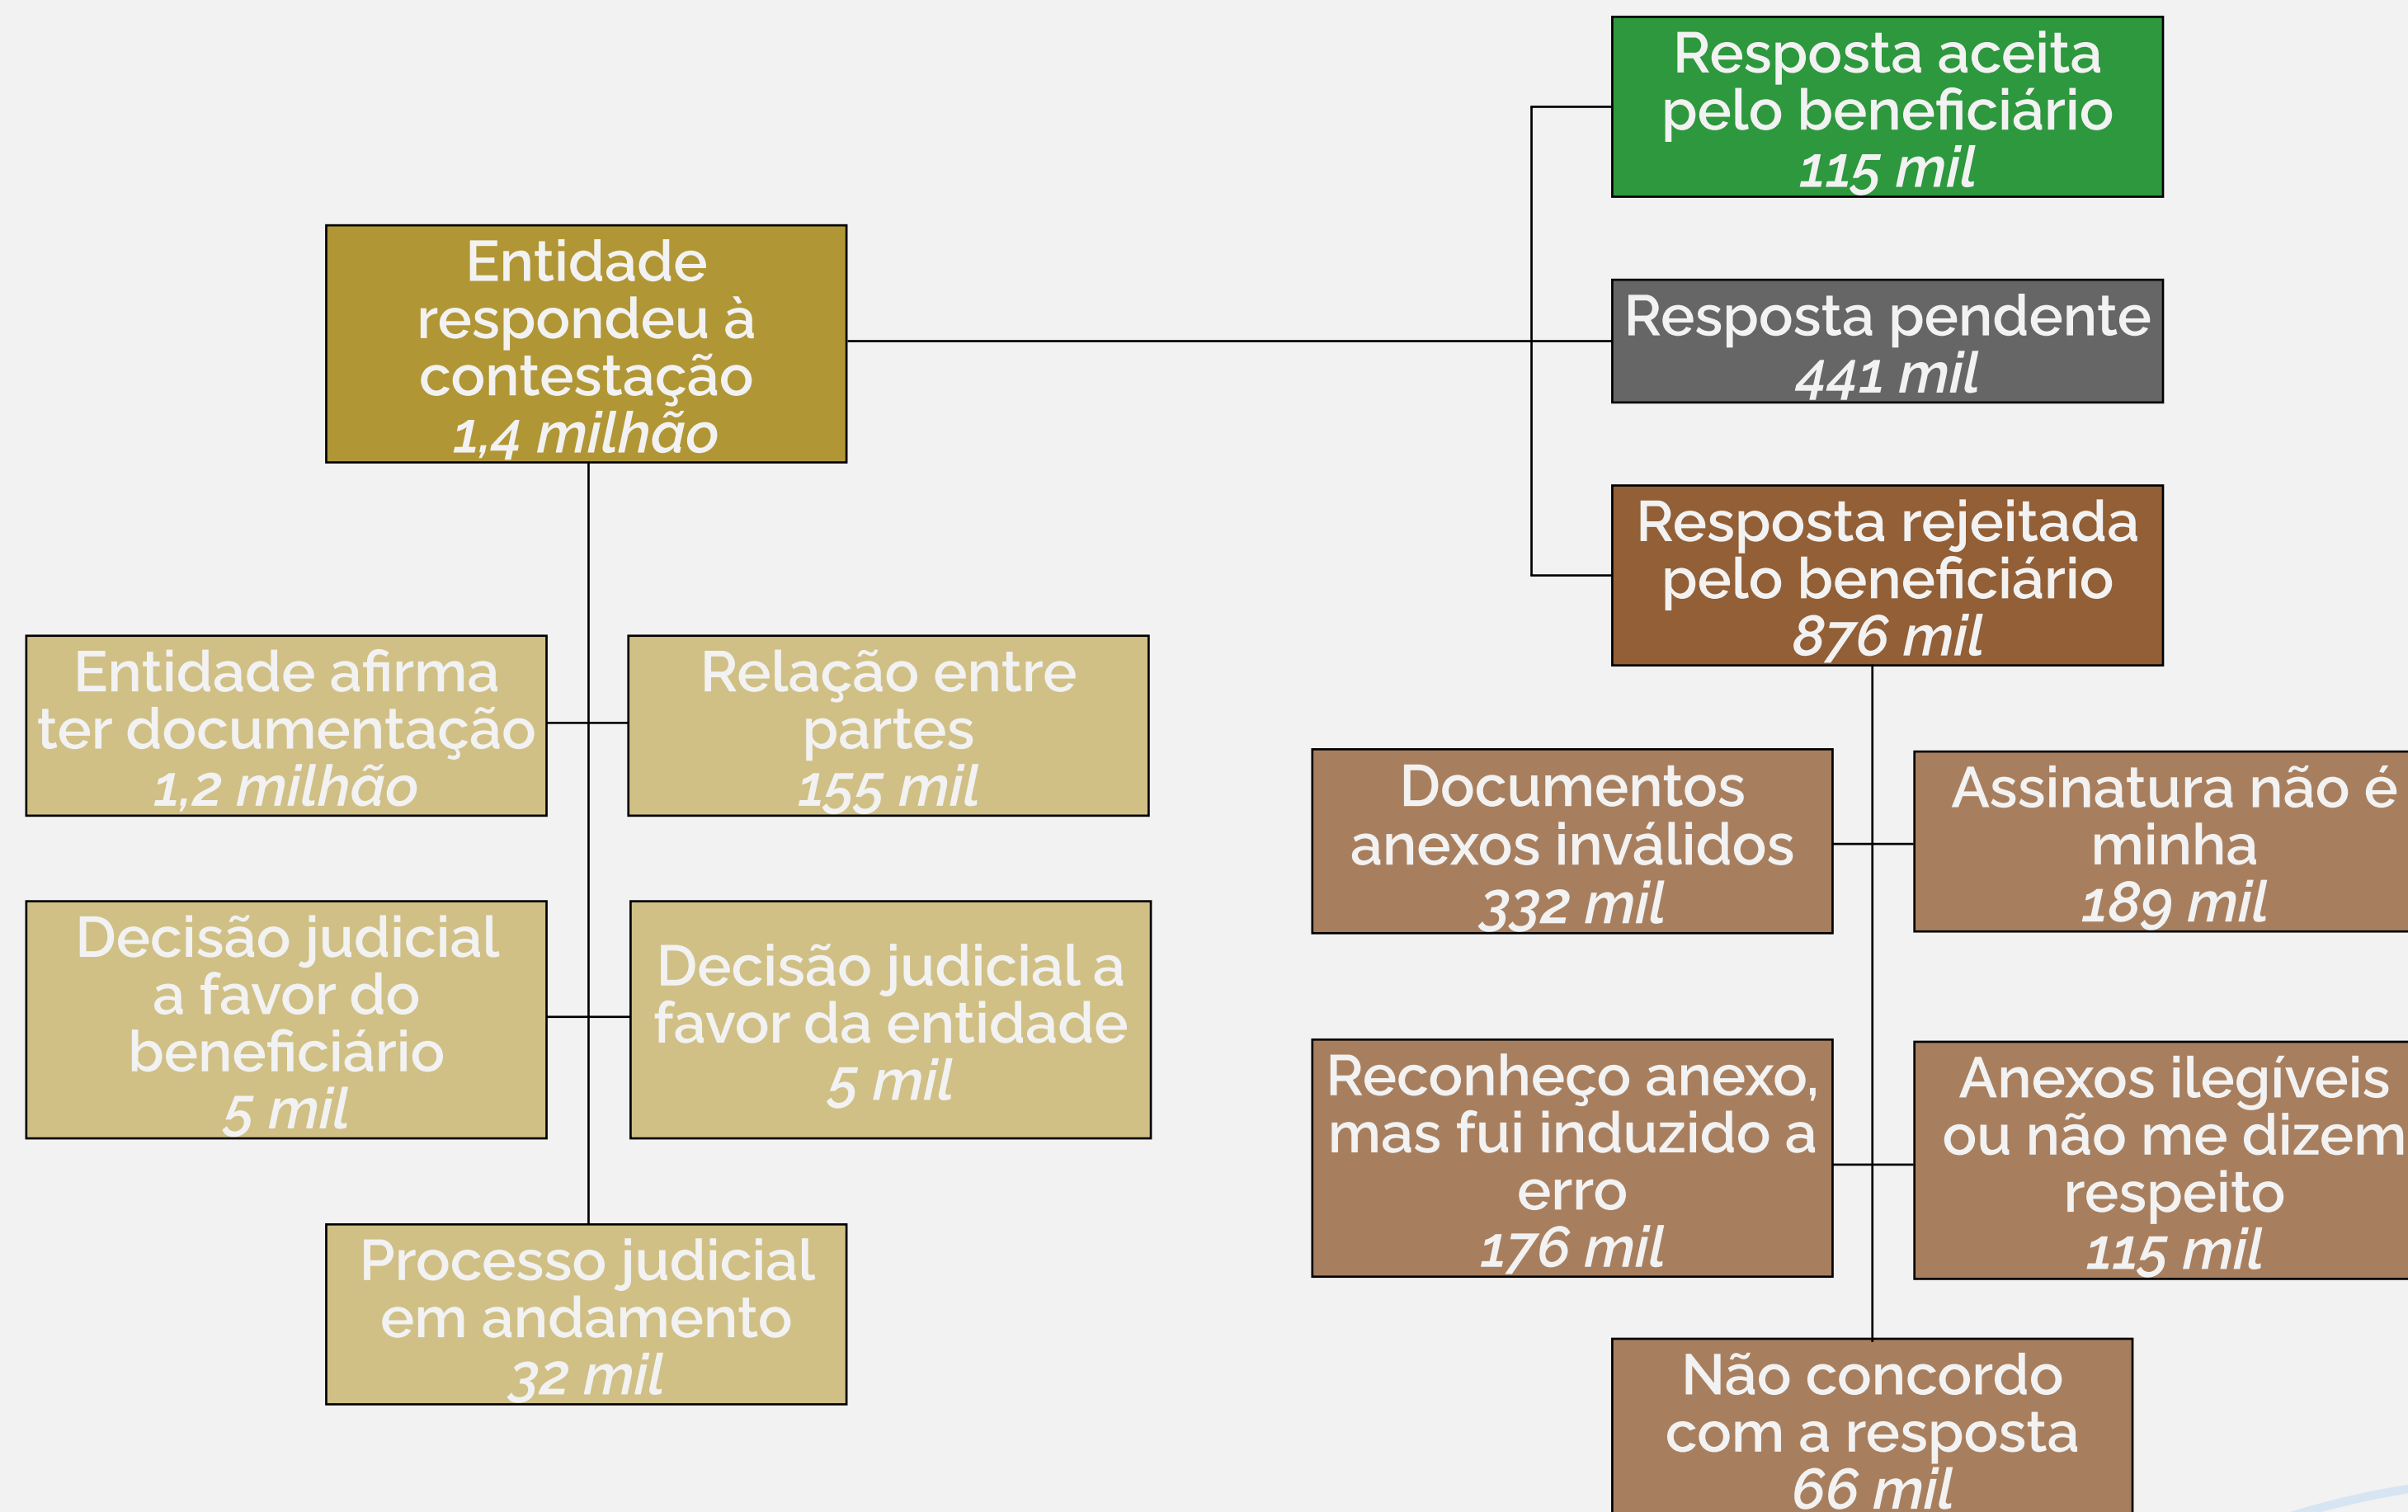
Entidade respondeu à contestação
1,4 milhão

Entidade afirma ter documentação
1,2 milhão

Relação entre partes
155 mil

Decisão judicial a favor do beneficiário
5 mil

Decisão judicial a favor da entidade
5 mil

Processo judicial em andamento
32 mil

Resposta aceita pelo beneficiário
115 mil

Resposta pendente
441 mil

Resposta rejeitada pelo beneficiário
876 mil

Documentos anexos inválidos
332 mil

Assinatura não é minha
189 mil

Reconheço anexo, mas fui induzido a erro
176 mil

Anexos ilegíveis ou não me dizem respeito
115 mil

Não concordo com a resposta
66 mil